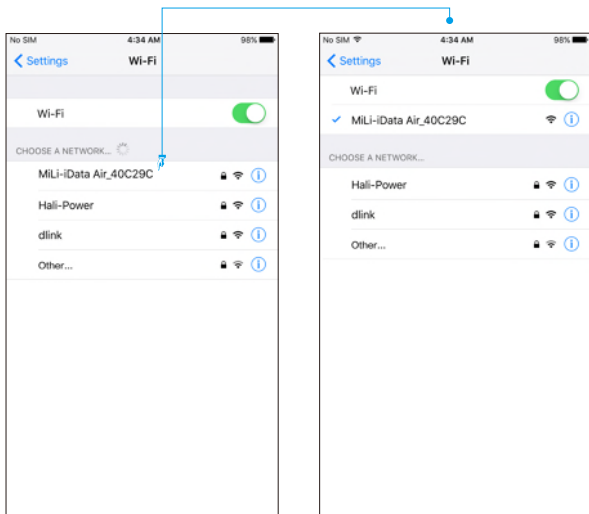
No SIM 4:34 AM 98%

Settings Wi-Fi

Wi-Fi

CHOOSE A NETWORK...

MiLi-iData Air_40C29C

Hali-Power

dlink

Other...

No SIM 4:34 AM 98%

Settings Wi-Fi

Wi-Fi

MiLi-iData Air_40C29C

CHOOSE A NETWORK...

Hali-Power

dlink

Other...